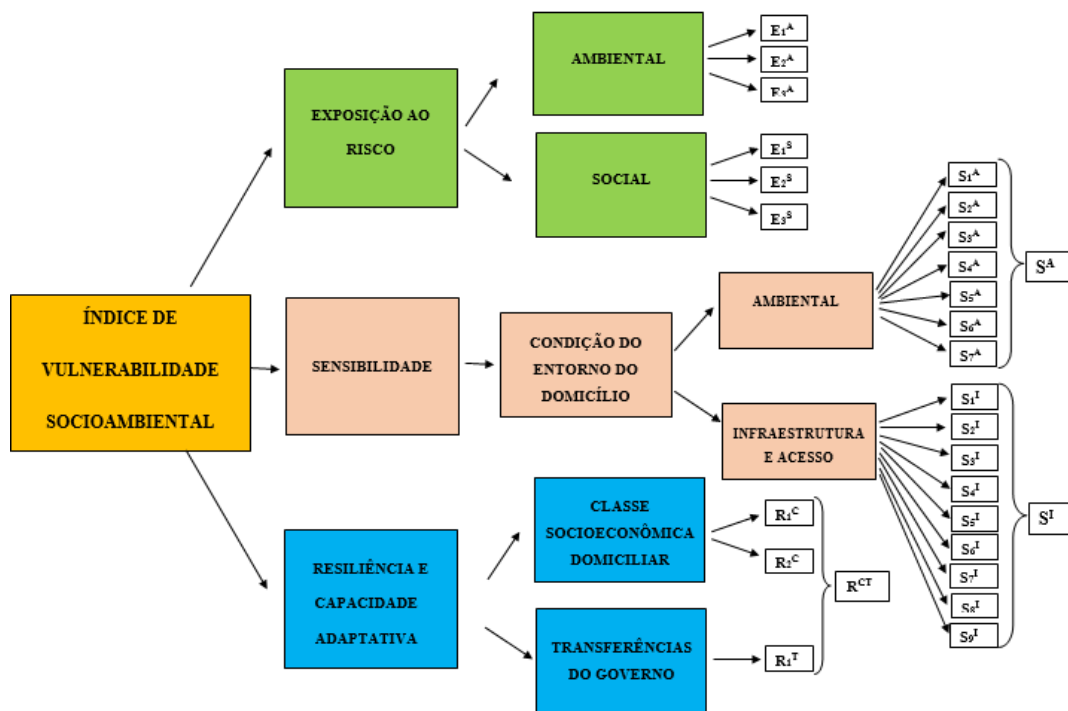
ÍNDICE DE VULNERABILIDADE SOCIOAMBIENTAL

EXPOSIÇÃO AO RISCO

AMBIENTAL

$E_1^A$

$E_2^A$

$E_3^A$

SOCIAL

$E_1^S$

$E_2^S$

$E_3^S$

SENSIBILIDADE

CONDIÇÃO DO ENTORNO DO DOMICÍLIO

AMBIENTAL

$S_1^A$

$S_2^A$

$S_3^A$

$S_4^A$

$S_5^A$

$S_6^A$

$S_7^A$

$S^A$

INFRAESTRUTURA E ACESSO

$S_1^I$

$S_2^I$

$S_3^I$

$S_4^I$

$S_5^I$

$S_6^I$

$S_7^I$

$S_8^I$

$S_9^I$

$S^I$

RESILIÊNCIA E CAPACIDADE ADAPTATIVA

CLASSE SOCIOECONÔMICA DOMICILIAR

$R_1^C$

$R_2^C$

TRANSFERÊNCIAS DO GOVERNO

$R_1^T$

$R^{CT}$